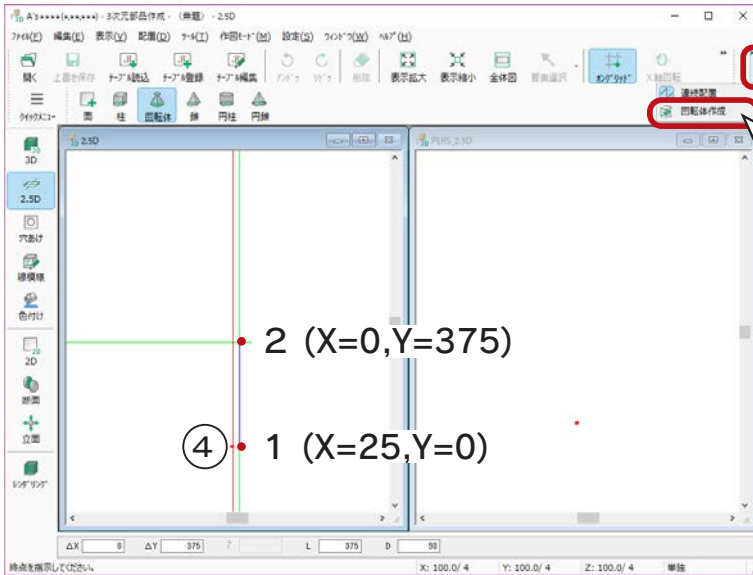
A's****(*,**,***) - 3次元部品作成 - (無題) - 2.5D

ﾌｧｲﾙ(F) 編集(E) 表示(V) 配置(D) ﾂｰﾙ(T) 作図ﾓｰﾄﾞ(M) 設定(S) ｳｲﾝﾄﾞｳ(W) ﾍﾙﾌﾟ(H)

開く 上書き保存 ﾃｰﾌﾞﾙ読込 ﾃｰﾌﾞﾙ登録 ﾃｰﾌﾞﾙ編集 ｱﾝﾄﾞｩ ﾘﾄﾞｩ 削除 表示拡大 表示縮小 全体図 要素選択 ｵﾝｸﾞﾘｯﾄﾞ X軸回転

連続配置
回転体作成

ｸｲｯｸﾒﾆｭｰ 面 柱 回転体 錐 円柱 円錐

3D
2.5D
穴あけ
線模様
色付け
2D
断面
立面
ﾚﾝﾀﾞﾘﾝｸﾞ

2.5D

外観_3D

2 (X=0,Y=375)

④ 1 (X=25,Y=0)

ΔX 0 ΔY 375 Z L 375 D 90

終点を指示してください。 X: 100.0/ 4 Y: 100.0/ 4 Z: 100.0/ 4 単独